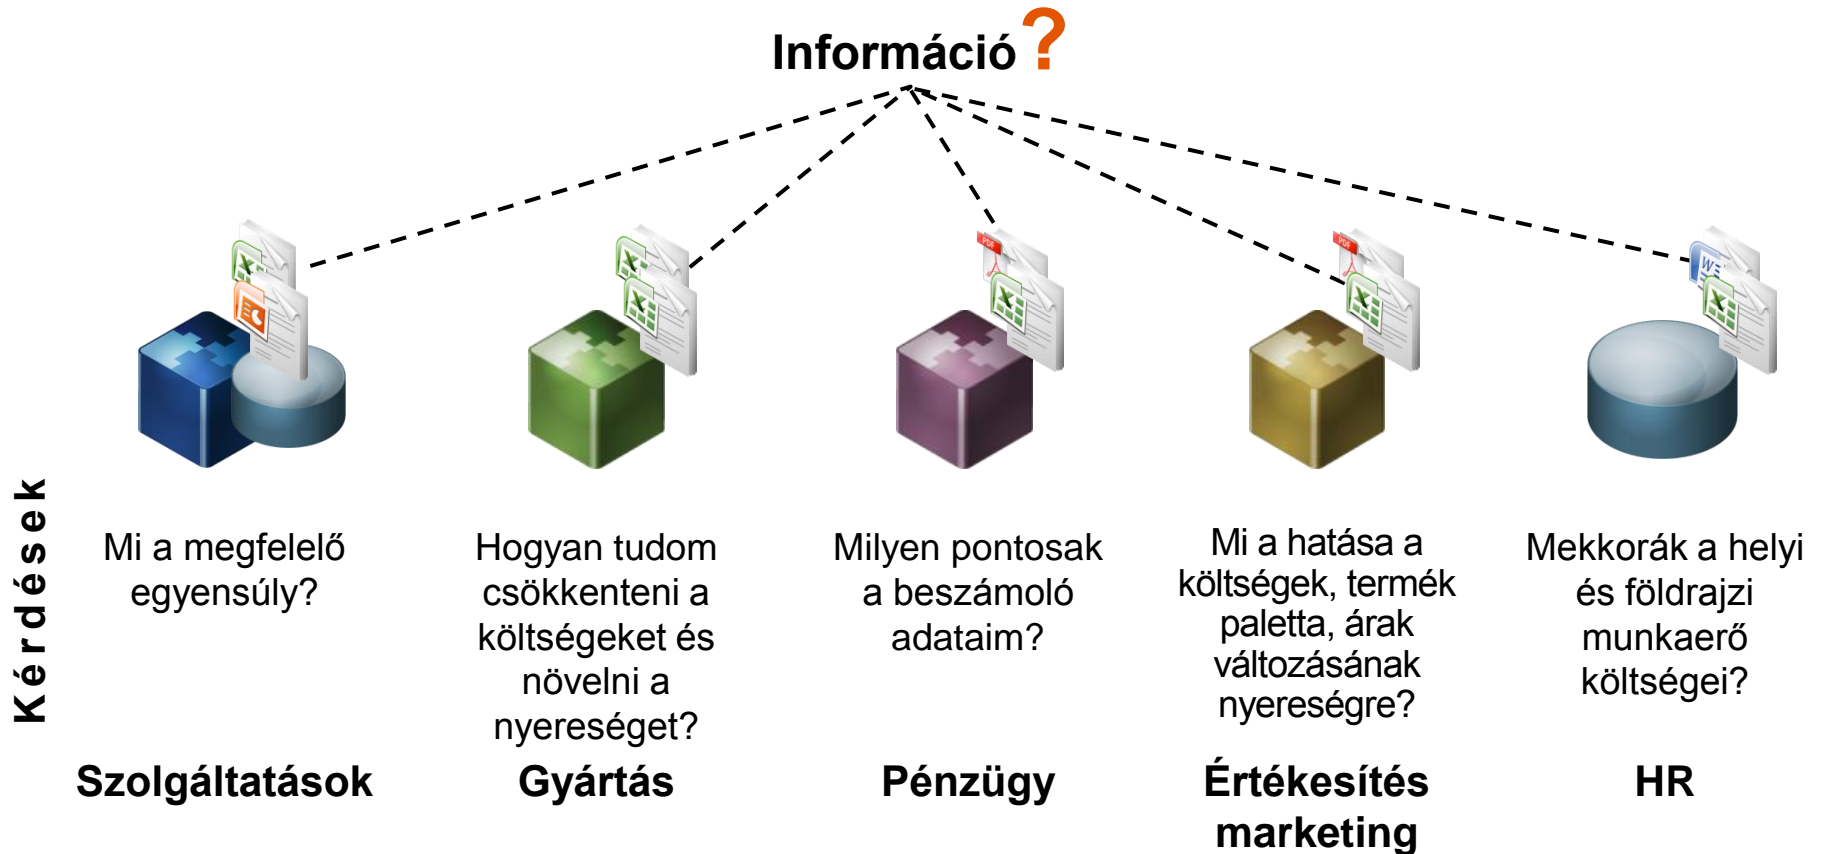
Információ ?

Kérdések

Mi a megfelelő egyensúly?

Hogyan tudom csökkenteni a költségeket és növelni a nyereséget?

Milyen pontosak a beszámoló adataim?

Mi a hatása a költségek, termék paletta, árak változásának nyereségre?

Mekkorák a helyi és földrajzi munkaerő költségei?

Szolgáltatások

Gyártás

Pénzügy

Értékesítés marketing

HR